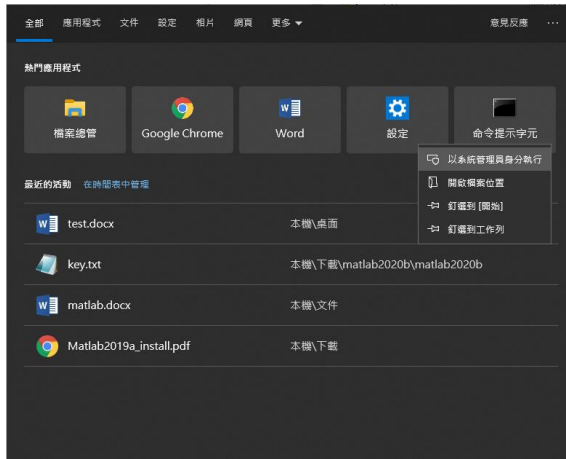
全部 應用程式 文件 設定 相片 網頁 更多

意見反應 ···

熱門應用程式

檔案總管

Google Chrome

Word

設定

命令提示字元

以系統管理員身分執行

開啟檔案位置

釘選到 [開始]

釘選到工作列

最近的活動 在時間表中管理

test.docx 本機\桌面

key.txt 本機\下載\matlab2020b\matlab2020b

matlab.docx 本機\文件

Matlab2019a_install.pdf 本機\下載